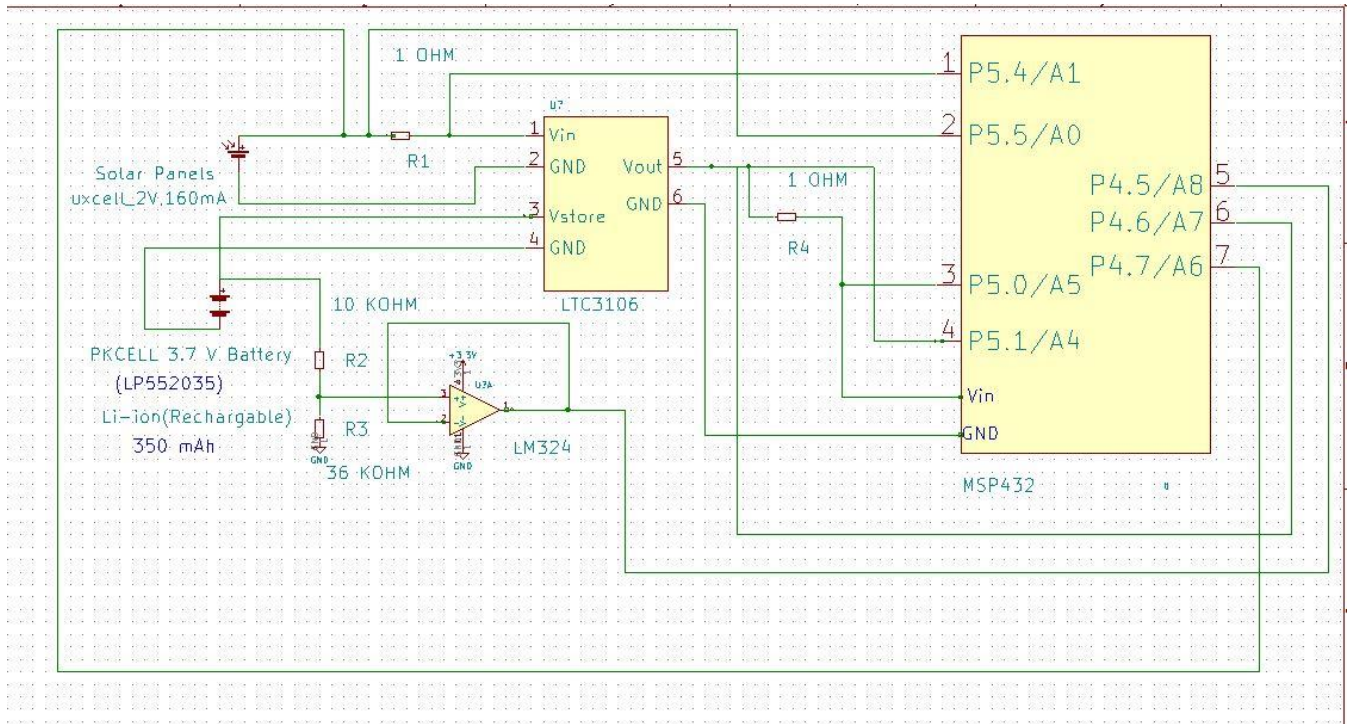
1 OHM

U7

1 Vin

2 GND

3 Vstore

4 GND

Vout 5

GND 6

LTC3106

R1

Solar Panels
uxcell_2V,160mA

1 OHM

R4

PKCELL 3.7 V Battery
(LP552035)
Li-ion(Rechargable)
350 mAh

10 KOHM

R2

R3

36 KOHM

GND

+3.3V

U?A

LM324

GND

1 P5.4/A1

2 P5.5/A0

3 P5.0/A5

4 P5.1/A4

Vin

GND

P4.5/A8 5

P4.6/A7 6

P4.7/A6 7

MSP432